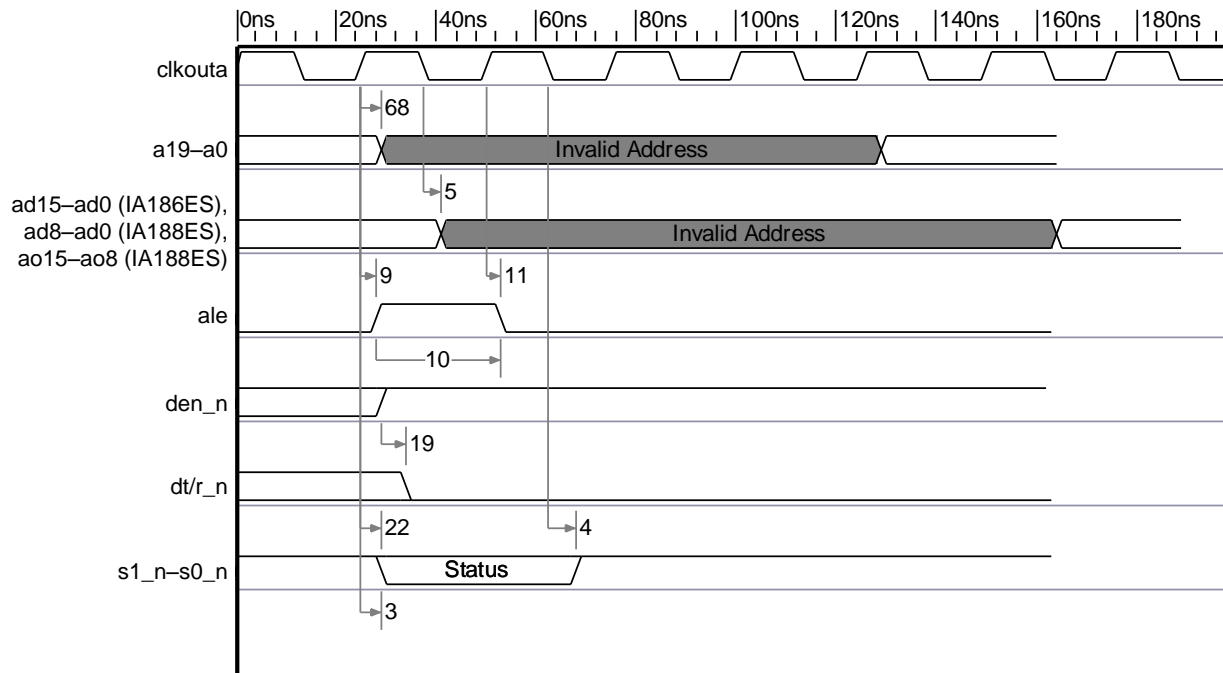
0ns 20ns 40ns 60ns 80ns 100ns 120ns 140ns 160ns 180ns

clkouta

68

a19–a0

Invalid Address

5

ad15–ad0 (IA186ES), ad8–ad0 (IA188ES), ao15–ao8 (IA188ES)

Invalid Address

9

11

ale

10

den_n

19

dt/r_n

22

4

s1_n–s0_n

Status

3